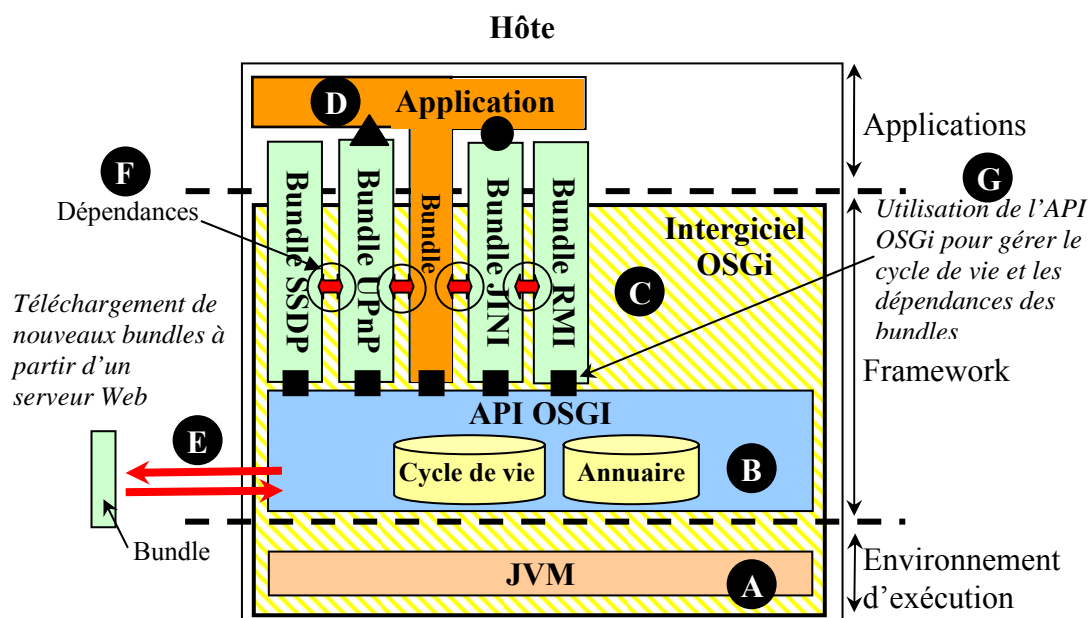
Hôte

D Application

Applications

F

G

Dépendances

Bundle SSDP

Bundle UPnP

Bundle

Bundle JINI

Bundle RMI

Intergiciel OSGi

Utilisation de l'API OSGi pour gérer le cycle de vie et les dépendances des bundles

C

Téléchargement de nouveaux bundles à partir d'un serveur Web

Framework

API OSGI

E

Cycle de vie

Annuaire

B

Bundle

Environnement d'exécution

JVM

A